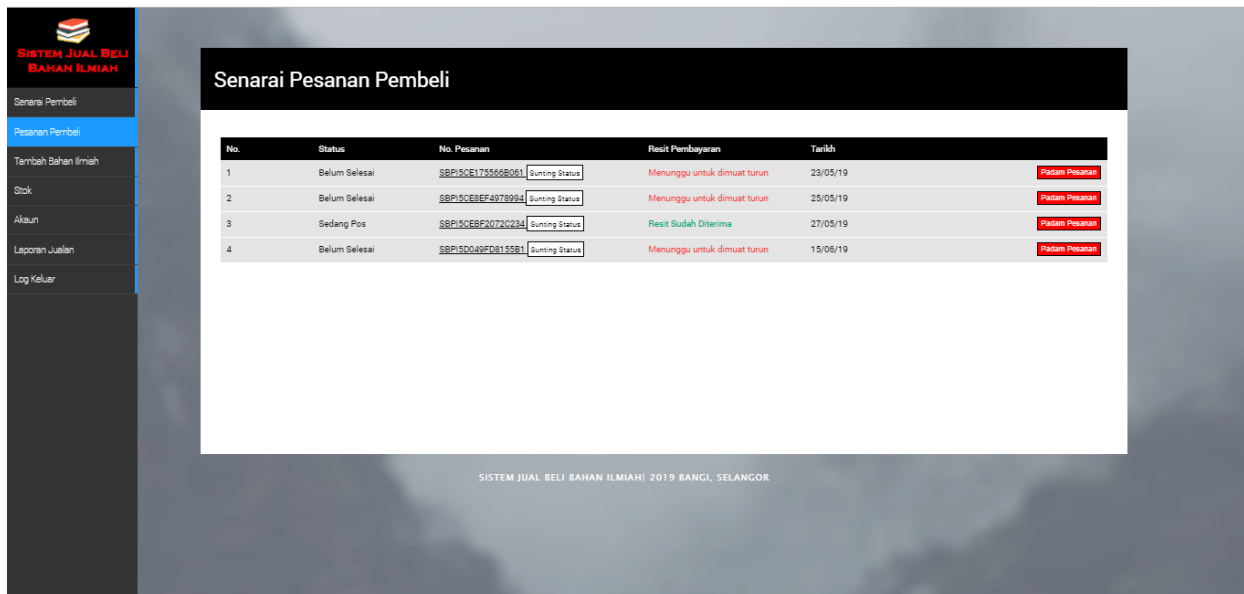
Sistem Jual Beli Bahan Ilmiah

Senarai Pembeli
Pesanan Pembeli
Tambah Bahan Ilmiah
Stok
Akaun
Laporan Jualan
Log Keluar

Senarai Pesanan Pembeli

| No. | Status | No. Pesanan | Resit Pembayaran | Tarikh | |
|---|---|---|---|---|---|
| 1 | Belum Selesai | SBPI5CE175566B061 Sunting Status | Menunggu untuk dimuat turun | 23/05/19 | Padam Pesanan |
| 2 | Belum Selesai | SBPI5CE8EF4978994 Sunting Status | Menunggu untuk dimuat turun | 25/05/19 | Padam Pesanan |
| 3 | Sedang Pos | SBPI5CEBF2072C234 Sunting Status | Resit Sudah Diterima | 27/05/19 | Padam Pesanan |
| 4 | Belum Selesai | SBPI5D049FD8155B1 Sunting Status | Menunggu untuk dimuat turun | 15/06/19 | Padam Pesanan |

SISTEM JUAL BELI BAHAN ILMIAH| 2019 BANGI, SELANGOR